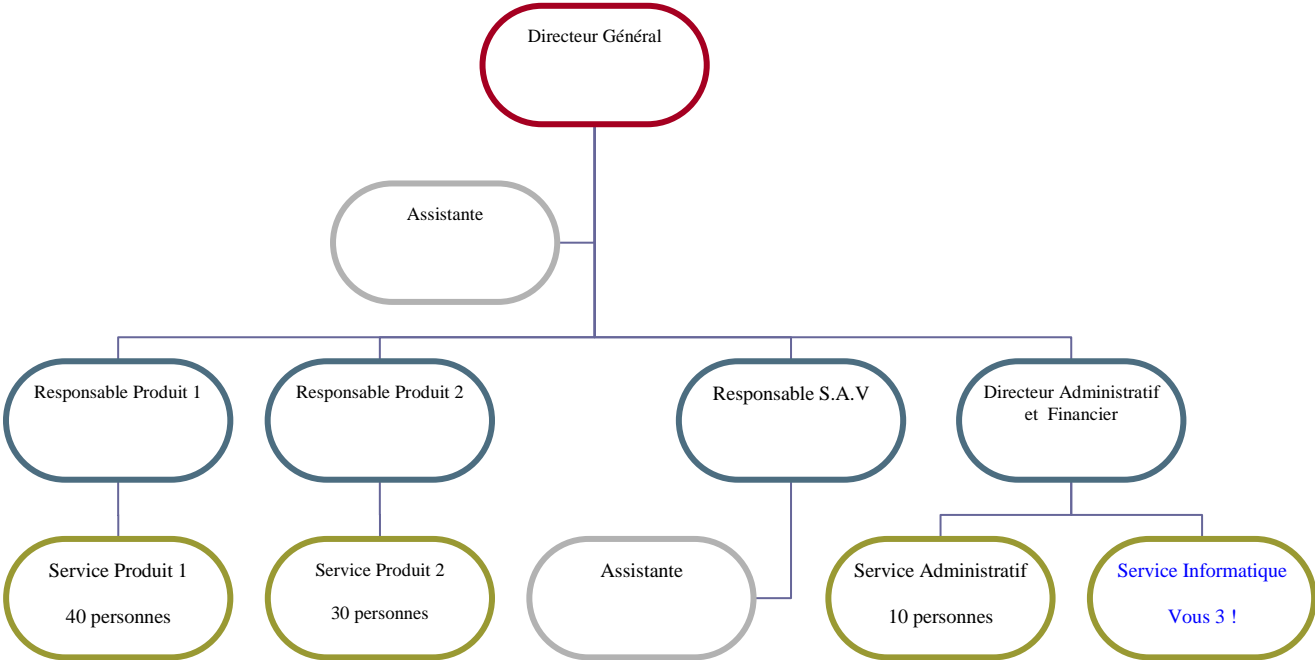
Directeur Général

Assistante

Responsable Produit 1

Responsable Produit 2

Responsable S.A.V

Directeur Administratif et Financier

Service Produit 1

40 personnes

Service Produit 2

30 personnes

Assistante

Service Administratif

10 personnes

Service Informatique

Vous 3 !